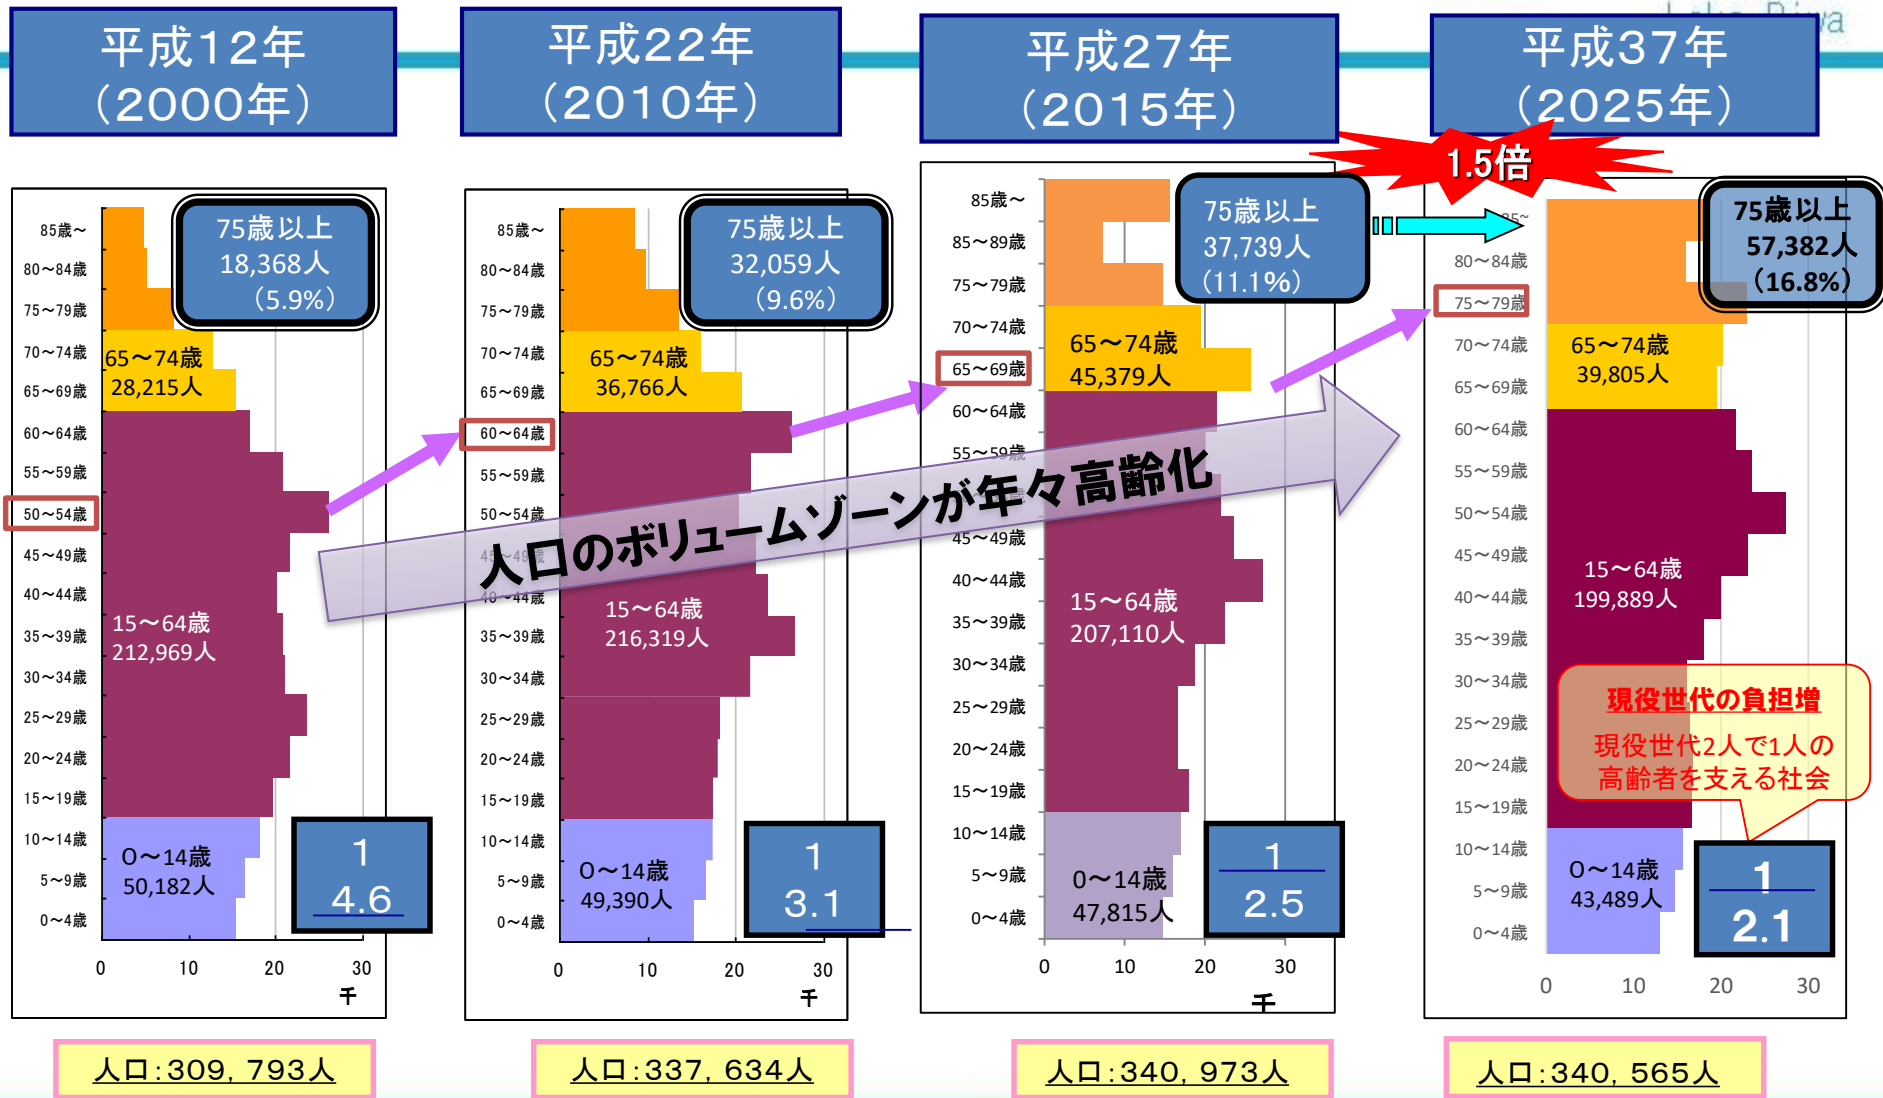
平成12年
(2000年)

平成22年
(2010年)

平成27年
(2015年)

平成37年
(2025年)

1.5倍

85歳～
80～84歳
75～79歳
70～74歳
65～69歳
60～64歳
55～59歳
50～54歳
45～49歳
40～44歳
35～39歳
30～34歳
25～29歳
20～24歳
15～19歳
10～14歳
5～9歳
0～4歳

75歳以上
18,368人
(5.9%)

65～74歳
28,215人

15～64歳
212,969人

0～14歳
50,182人

$\frac{1}{4.6}$

0 10 20 30
千

人口:309, 793人

85歳～
80～84歳
75～79歳
70～74歳
65～69歳
60～64歳
55～59歳
50～54歳
45～49歳
40～44歳
35～39歳
30～34歳
25～29歳
20～24歳
15～19歳
10～14歳
5～9歳
0～4歳

75歳以上
32,059人
(9.6%)

65～74歳
36,766人

15～64歳
216,319人

0～14歳
49,390人

$\frac{1}{3.1}$

0 10 20 30
千

人口:337, 634人

人口のボリュームゾーンが年々高齢化

85歳～
85～89歳
75～79歳
70～74歳
65～69歳
60～64歳
55～59歳
45～49歳
40～44歳
35～39歳
30～34歳
25～29歳
20～24歳
15～19歳
10～14歳
5～9歳
0～4歳

75歳以上
37,739人
(11.1%)

65～74歳
45,379人

15～64歳
207,110人

0～14歳
47,815人

$\frac{1}{2.5}$

0 10 20 30
千

人口:340, 973人

80～84歳
75～79歳
70～74歳
65～69歳
60～64歳
55～59歳
50～54歳
45～49歳
40～44歳
35～39歳
30～34歳
25～29歳
20～24歳
15～19歳
10～14歳
5～9歳
0～4歳

75歳以上
57,382人
(16.8%)

65～74歳
39,805人

15～64歳
199,889人

現役世代の負担増
現役世代2人で1人の高齢者を支える社会

0～14歳
43,489人

$\frac{1}{2.1}$

0 10 20 30

人口:340, 565人